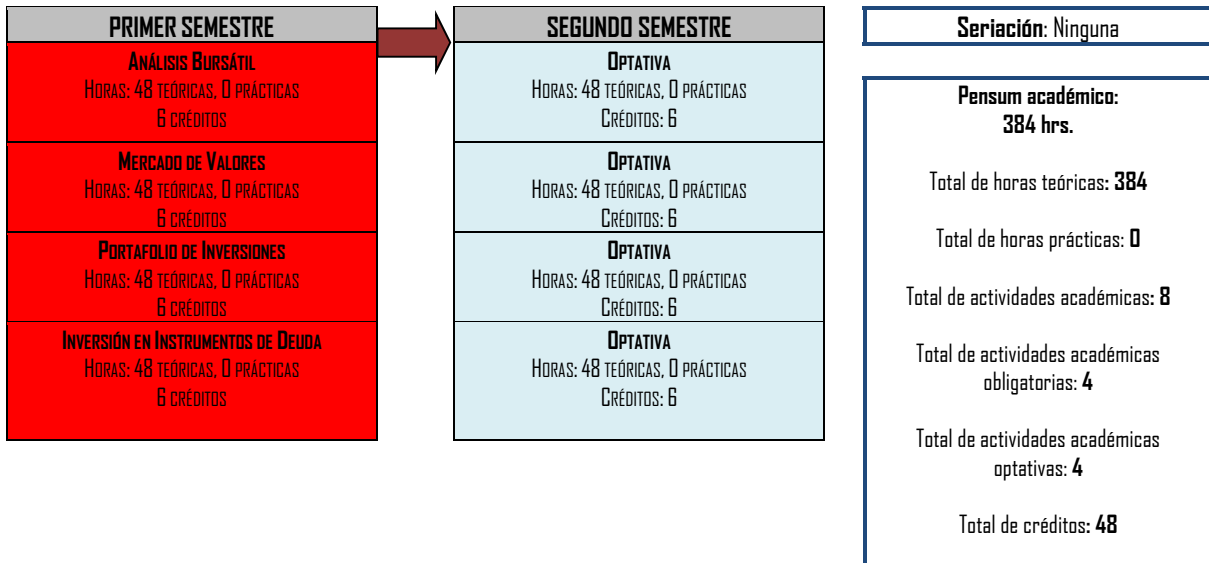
PRIMER SEMESTRE

ANÁLISIS BURSÁTIL
HORAS: 48 TEÓRICAS, 0 PRÁCTICAS
6 CRÉDITOS

MERCADO DE VALORES
HORAS: 48 TEÓRICAS, 0 PRÁCTICAS
6 CRÉDITOS

PORTAFOLIO DE INVERSIONES
HORAS: 48 TEÓRICAS, 0 PRÁCTICAS
6 CRÉDITOS

INVERSIÓN EN INSTRUMENTOS DE DEUDA
HORAS: 48 TEÓRICAS, 0 PRÁCTICAS
6 CRÉDITOS

SEGUNDO SEMESTRE

OPTATIVA
HORAS: 48 TEÓRICAS, 0 PRÁCTICAS
CRÉDITOS: 6

OPTATIVA
HORAS: 48 TEÓRICAS, 0 PRÁCTICAS
CRÉDITOS: 6

OPTATIVA
HORAS: 48 TEÓRICAS, 0 PRÁCTICAS
CRÉDITOS: 6

OPTATIVA
HORAS: 48 TEÓRICAS, 0 PRÁCTICAS
CRÉDITOS: 6

Seriación: Ninguna

Pensum académico:
384 hrs.

Total de horas teóricas: 384

Total de horas prácticas: 0

Total de actividades académicas: 8

Total de actividades académicas obligatorias: 4

Total de actividades académicas optativas: 4

Total de créditos: 48